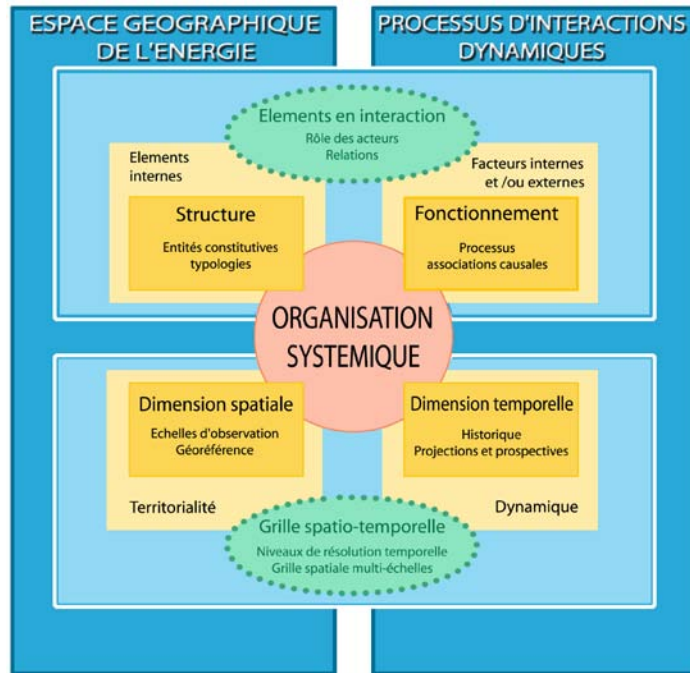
ESPACE GEOGRAPHIQUE DE L'ENERGIE

PROCESSUS D'INTERACTIONS DYNAMIQUES

Elements en interaction
Rôle des acteurs
Relations

Elements internes

Facteurs internes et /ou externes

Structure
Entités constitutives
typologies

Fonctionnement
Processus
associations causales

ORGANISATION SYSTEMIQUE

Dimension spatiale
Echelles d'observation
Géoréférence

Dimension temporelle
Historique
Projections et prospectives

Territorialité

Dynamique

Grille spatio-temporelle
Niveaux de résolution temporelle
Grille spatiale multi-échelles